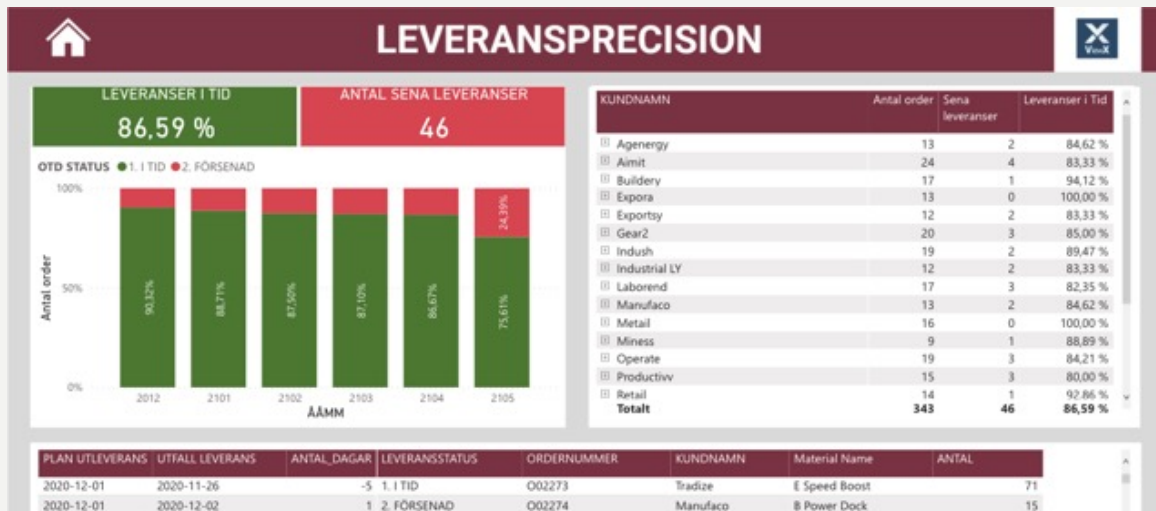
LEVERANSPRECISION

VisuX

LEVERANSER I TID
86,59 %

ANTAL SENA LEVERANSER
46

OTD STATUS ● 1. I TID ● 2. FÖRSENAD

100%
50%
0%
Antal order

90,32%
88,71%
87,50%
87,10%
86,67%
75,61%
24,39%

2012 2101 2102 2103 2104 2105
ÅÅMM

| KUNDNAMN | Antal order | Sena leveranser | Leveranser i Tid |
|---|---|---|---|
| Agenergy | 13 | 2 | 84,62 % |
| Aimit | 24 | 4 | 83,33 % |
| Buildery | 17 | 1 | 94,12 % |
| Expora | 13 | 0 | 100,00 % |
| Exportsy | 12 | 2 | 83,33 % |
| Gear2 | 20 | 3 | 85,00 % |
| Indush | 19 | 2 | 89,47 % |
| Industrial LY | 12 | 2 | 83,33 % |
| Laborend | 17 | 3 | 82,35 % |
| Manufaco | 13 | 2 | 84,62 % |
| Metail | 16 | 0 | 100,00 % |
| Miness | 9 | 1 | 88,89 % |
| Operate | 19 | 3 | 84,21 % |
| Productivv | 15 | 3 | 80,00 % |
| Retail | 14 | 1 | 92,86 % |
| Totalt | 343 | 46 | 86,59 % |

| PLAN UTLEVERANS | UTFALL LEVERANS | ANTAL_DAGAR | LEVERANSSTATUS | ORDERNUMMER | KUNDNAMN | Material Name | ANTAL |
|---|---|---|---|---|---|---|---|
| 2020-12-01 | 2020-11-26 | -5 | 1. I TID | O02273 | Tradize | E Speed Boost | 71 |
| 2020-12-01 | 2020-12-02 | 1 | 2. FÖRSENAD | O02274 | Manufaco | B Power Dock | 15 |